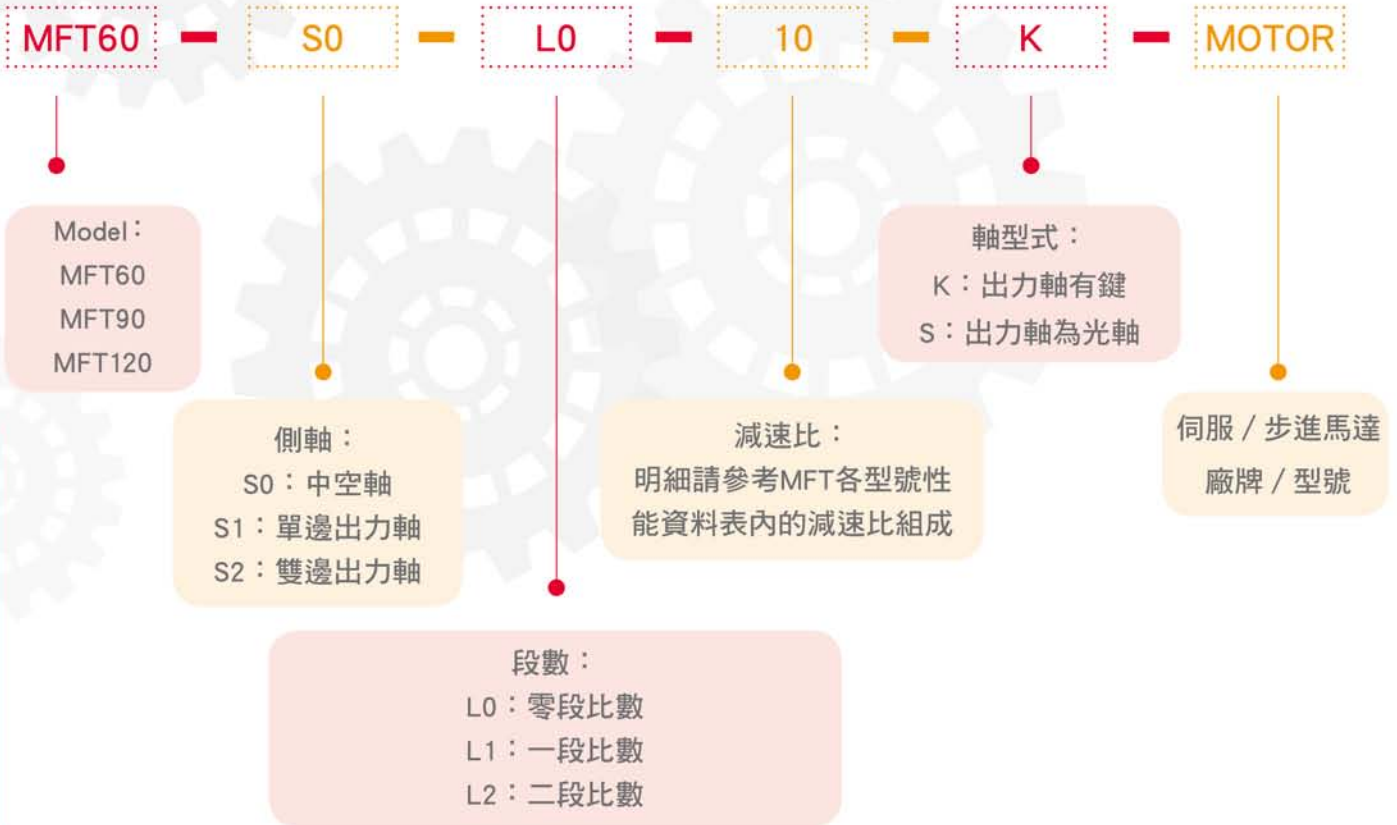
MFT60 – S0 – L0 – 10 – K – MOTOR

Model：
MFT60
MFT90
MFT120

側軸：
S0：中空軸
S1：單邊出力軸
S2：雙邊出力軸

段數：
L0：零段比數
L1：一段比數
L2：二段比數

減速比：
明細請參考MFT各型號性能資料表內的減速比組成

軸型式：
K：出力軸有鍵
S：出力軸為光軸

伺服／步進馬達
廠牌／型號